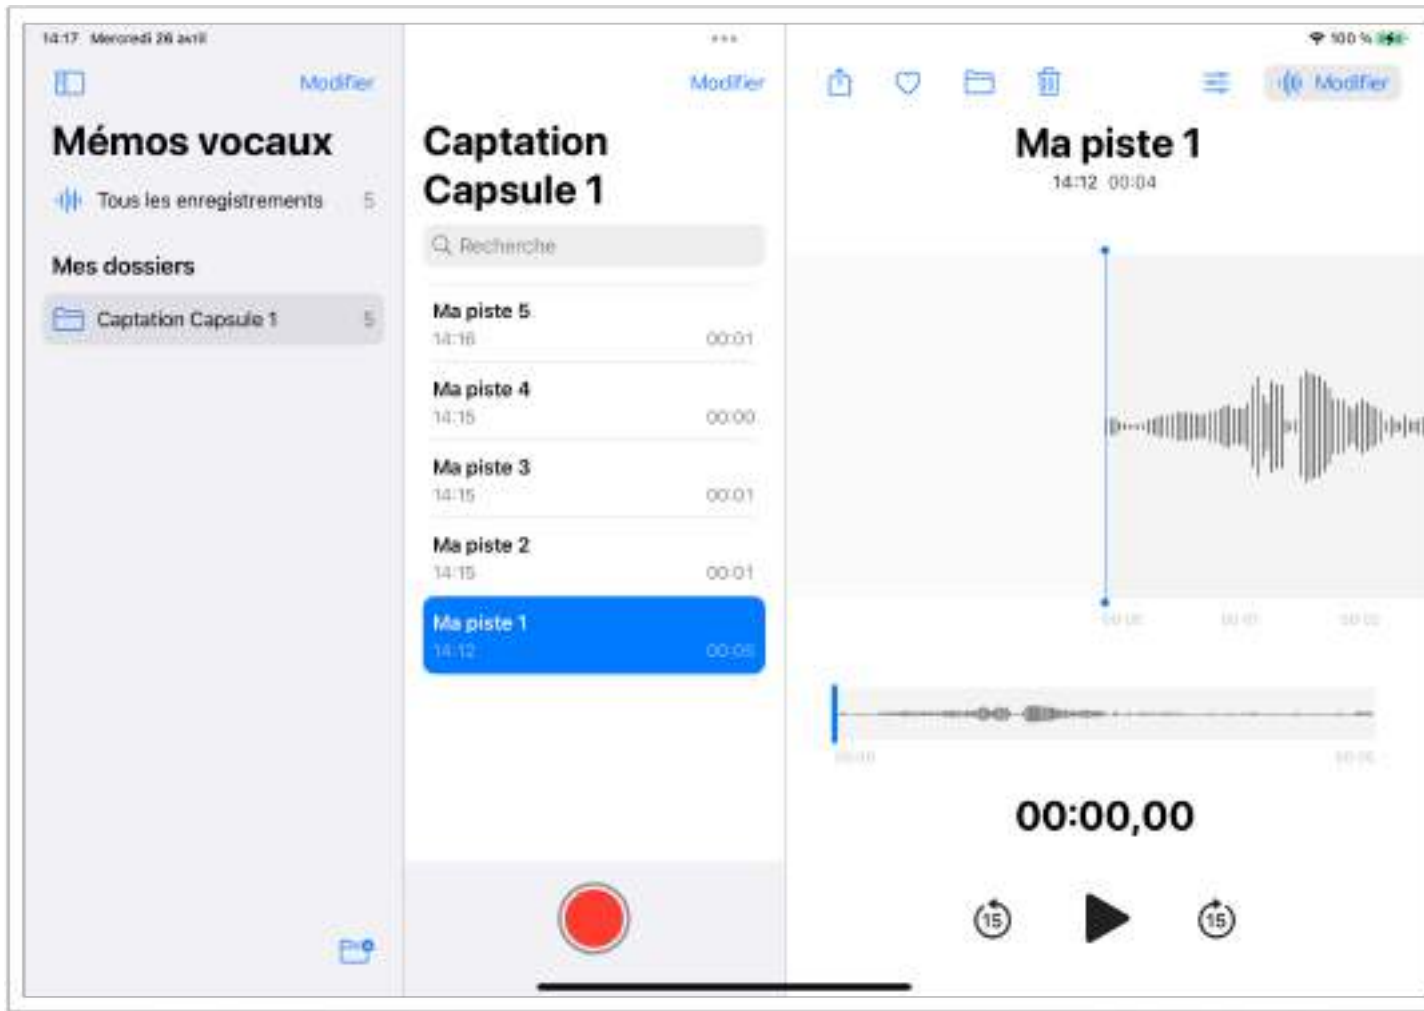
14:17 Mercredi 26 avril

Modifier

Mémos vocaux

Tous les enregistrements 5

Mes dossiers

Captation Capsule 1 5

Modifier

Captation Capsule 1

Recherche

Ma piste 5
14:16 00:01

Ma piste 4
14:15 00:00

Ma piste 3
14:15 00:01

Ma piste 2
14:15 00:01

Ma piste 1
14:12 00:05

100 %

Modifier

Ma piste 1
14:12 00:04

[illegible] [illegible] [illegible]

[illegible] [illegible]

00:00,00

15 15